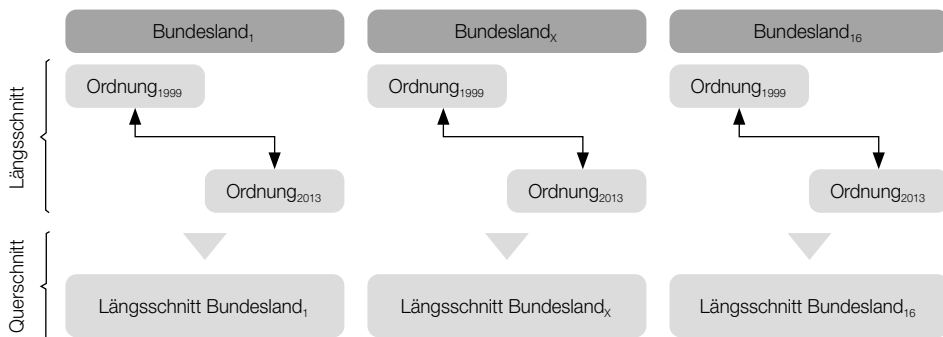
Bundesland$_1$

Bundesland$_X$

Bundesland$_{16}$

Längsschnitt

Ordnung$_{1999}$

Ordnung$_{2013}$

Ordnung$_{1999}$

Ordnung$_{2013}$

Ordnung$_{1999}$

Ordnung$_{2013}$

Querschnitt

Längsschnitt Bundesland$_1$

Längsschnitt Bundesland$_X$

Längsschnitt Bundesland$_{16}$